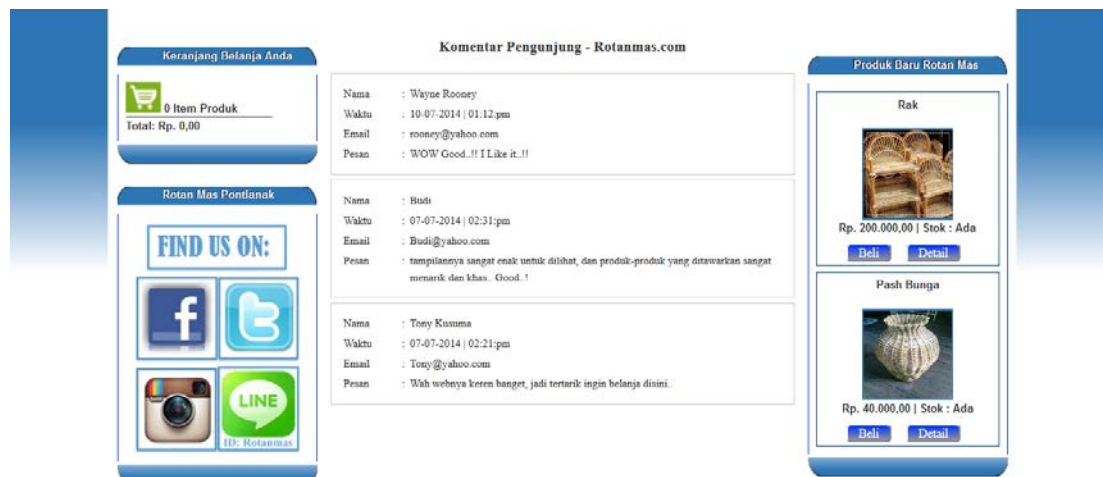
Keranjang Belanja Anda

0 Item Produk

Total: Rp. 0,00

Rotan Mas Pontianak

FIND US ON:

LINE

ID: Rotanmas

Komentar Pengunjung - Rotanmas.com

Nama : Wayne Rooney
Waktu : 10-07-2014 | 01:12:pm
Email : rooney@yahoo.com
Pesan : WOW Good..!! I Like it..!!

Nama : Budi
Waktu : 07-07-2014 | 02:31:pm
Email : Budi@yahoo.com
Pesan : tampilannya sangat enak untuk dilihat, dan produk-produk yang ditawarkan sangat menarik dan khas.. Good..!

Nama : Tony Kusuma
Waktu : 07-07-2014 | 02:21:pm
Email : Tony@yahoo.com
Pesan : Wah webnya keren banget, jadi tertarik ingin belanja disini..

Produk Baru Rotan Mas

Rak

Rp. 200.000,00 | Stok : Ada

Beli Detail

Pash Bunga

Rp. 40.000,00 | Stok : Ada

Beli Detail